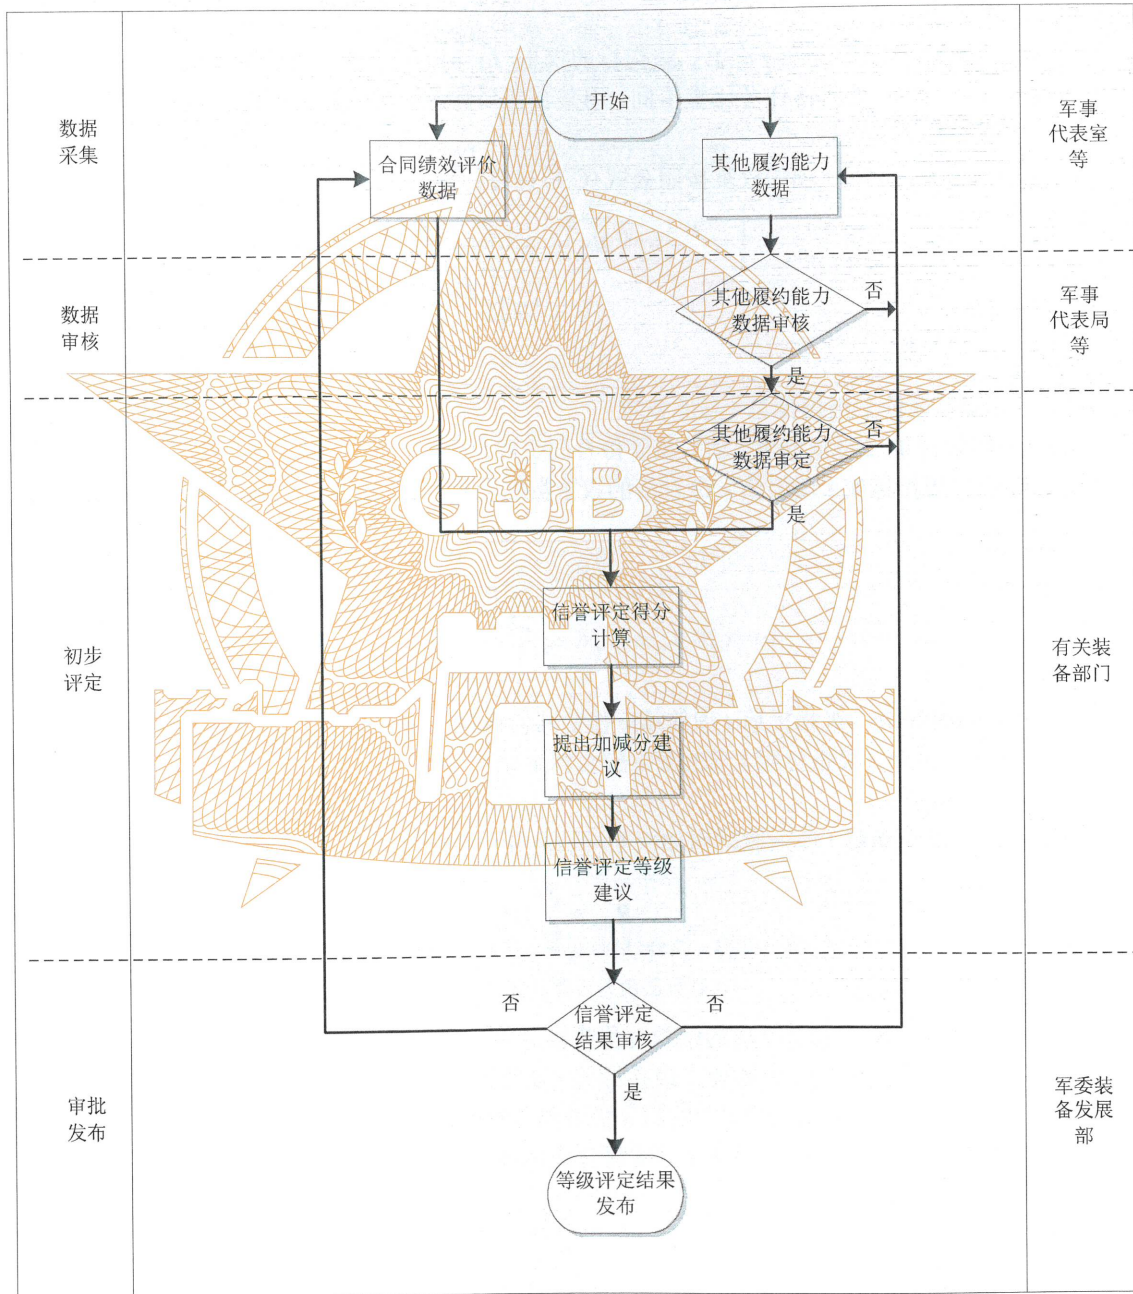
数据采集

开始

合同绩效评价数据

其他履约能力数据

军事代表室等

数据审核

其他履约能力数据审核

否

是

军事代表局等

其他履约能力数据审定

否

是

GJB

初步评定

信誉评定得分计算

提出加减分建议

信誉评定等级建议

有关装备部门

否

信誉评定结果审核

否

是

审批发布

等级评定结果发布

军委装备发展部